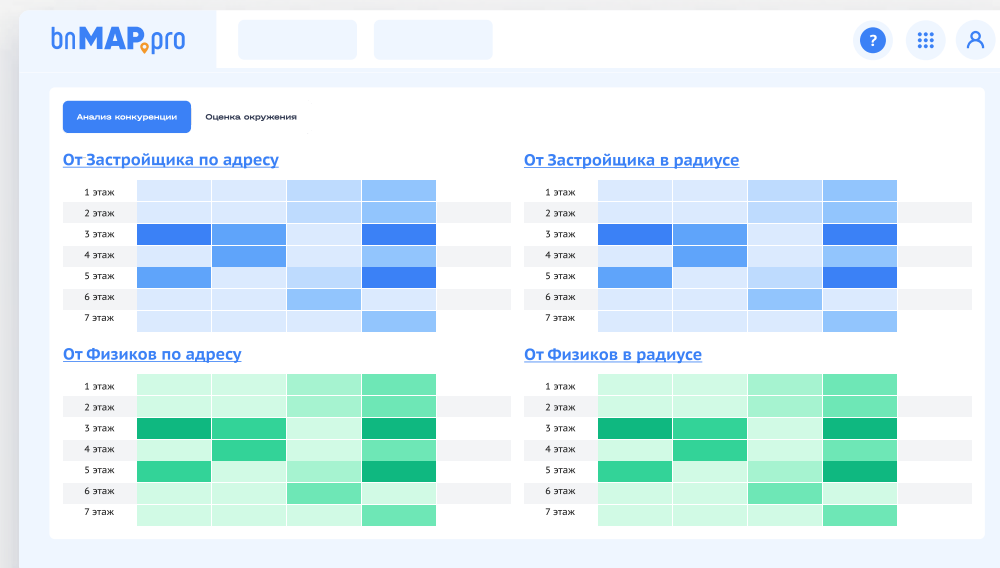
bnMAP.pro

?

Анализ конкуренции
Оценка окружения

От Застройщика по адресу

1 этаж
2 этаж
3 этаж
4 этаж
5 этаж
6 этаж
7 этаж

От Застройщика в радиусе

1 этаж
2 этаж
3 этаж
4 этаж
5 этаж
6 этаж
7 этаж

От Физиков по адресу

1 этаж
2 этаж
3 этаж
4 этаж
5 этаж
6 этаж
7 этаж

От Физиков в радиусе

1 этаж
2 этаж
3 этаж
4 этаж
5 этаж
6 этаж
7 этаж